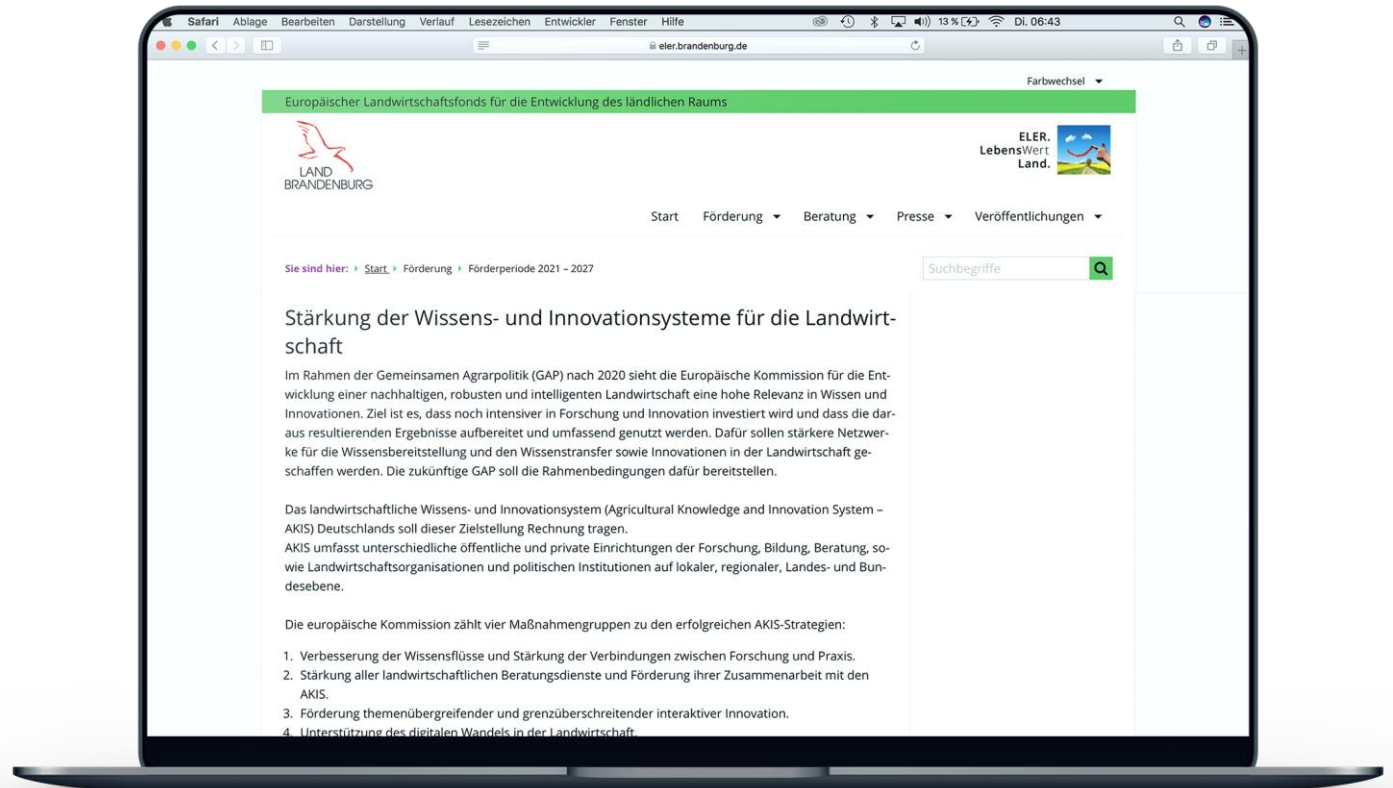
Safari Ablage Bearbeiten Darstellung Verlauf Lesezeichen Entwickler Fenster Hilfe

13 % Di. 06:43

eler.brandenburg.de

Farbwechsel

Europäischer Landwirtschaftsfonds für die Entwicklung des ländlichen Raums

LAND BRANDENBURG

ELER. LebensWert Land.

Start Förderung Beratung Presse Veröffentlichungen

Sie sind hier: Start Förderung Förderperiode 2021 – 2027

Suchbegriffe

Stärkung der Wissens- und Innovationsysteme für die Landwirtschaft

Im Rahmen der Gemeinsamen Agrarpolitik (GAP) nach 2020 sieht die Europäische Kommission für die Entwicklung einer nachhaltigen, robusten und intelligenten Landwirtschaft eine hohe Relevanz in Wissen und Innovationen. Ziel ist es, dass noch intensiver in Forschung und Innovation investiert wird und dass die daraus resultierenden Ergebnisse aufbereitet und umfassend genutzt werden. Dafür sollen stärkere Netzwerke für die Wissensbereitstellung und den Wissenstransfer sowie Innovationen in der Landwirtschaft geschaffen werden. Die zukünftige GAP soll die Rahmenbedingungen dafür bereitstellen.

Das landwirtschaftliche Wissens- und Innovationssystem (Agricultural Knowledge and Innovation System – AKIS) Deutschlands soll dieser Zielstellung Rechnung tragen.
AKIS umfasst unterschiedliche öffentliche und private Einrichtungen der Forschung, Bildung, Beratung, sowie Landwirtschaftsorganisationen und politischen Institutionen auf lokaler, regionaler, Landes- und Bundesebene.

Die europäische Kommission zählt vier Maßnahmengruppen zu den erfolgreichen AKIS-Strategien:

1. Verbesserung der Wissensflüsse und Stärkung der Verbindungen zwischen Forschung und Praxis.
2. Stärkung aller landwirtschaftlichen Beratungsdienste und Förderung ihrer Zusammenarbeit mit den AKIS.
3. Förderung themenübergreifender und grenzüberschreitender interaktiver Innovation.
4. Unterstützung des digitalen Wandels in der Landwirtschaft.